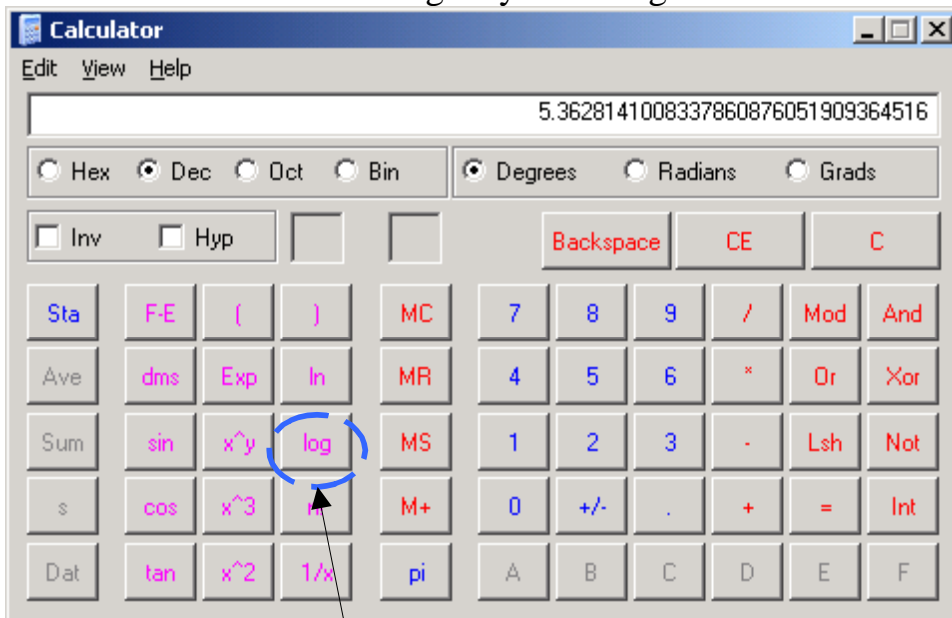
Calculator

Edit View Help

5.3628141008337860876051909364516

Hex Dec Oct Bin

Degrees Radians Grads

Inv Hyp

Backspace CE C

Sta F-E ( ) MC 7 8 9 / Mod And

Ave dms Exp ln MR 4 5 6 * Or Xor

Sum sin x^y log MS 1 2 3 - Lsh Not

s cos x^3 n! M+ 0 +/- . + = Int

Dat tan x^2 1/x pi A B C D E F